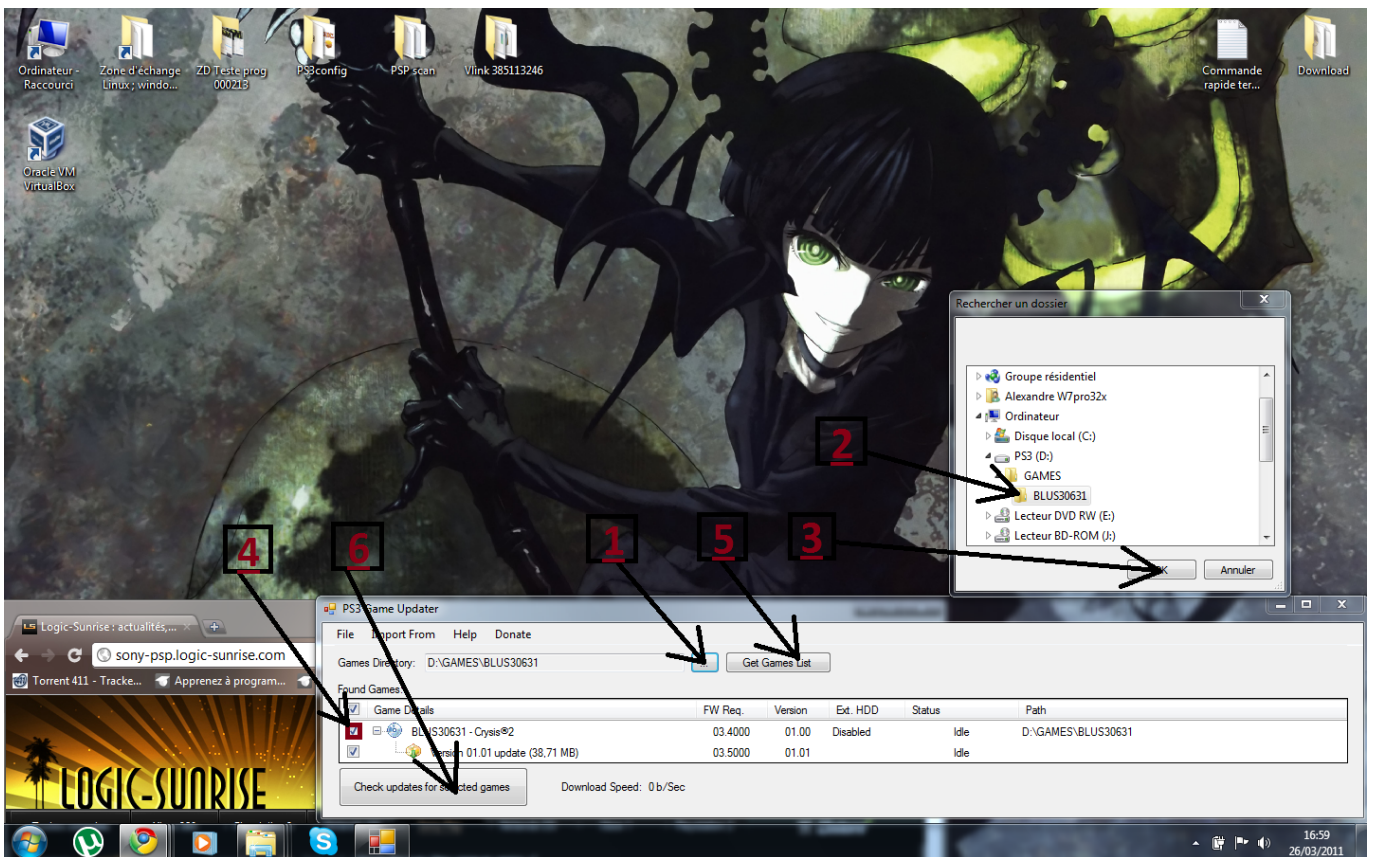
Ordinateur - Raccourci

Zone d'échange Linux ; windo...

ZD Teste prog 000213

PS3config

PSP scan

Vlink 385113246

Commande rapide ter...

Download

Oracle VM VirtualBox

Rechercher un dossier

Groupe résidentiel

Alexandre W7pro32x

Ordinateur

Disque local (C:)

PS3 (D:)

GAMES

BLUS30631

Lecteur DVD RW (E:)

Lecteur BD-ROM (J:)

OK

Annuler

2

1

5

3

4

6

Logic-Sunrise : actualités,...

sony-psp.logic-sunrise.com

Torrent 411 - Tracke...

Apprenez à program...

LOGIC-SUNRISE

PS3 Game Updater

File

Import From

Help

Donate

Games Directory: D:\GAMES\BLUS30631

...

Get Games List

Found Games:

| | Game Details | FW Req. | Version | Ext. HDD | Status | Path |
|---|---|---|---|---|---|---|
| ✓ | BLUS30631 - Crysis®2 | 03.4000 | 01.00 | Disabled | Idle | D:\GAMES\BLUS30631 |
| ✓ | Version 01.01 update (38,71 MB) | 03.5000 | 01.01 | | Idle | |

Check updates for selected games

Download Speed: 0 b/Sec

16:59

26/03/2011